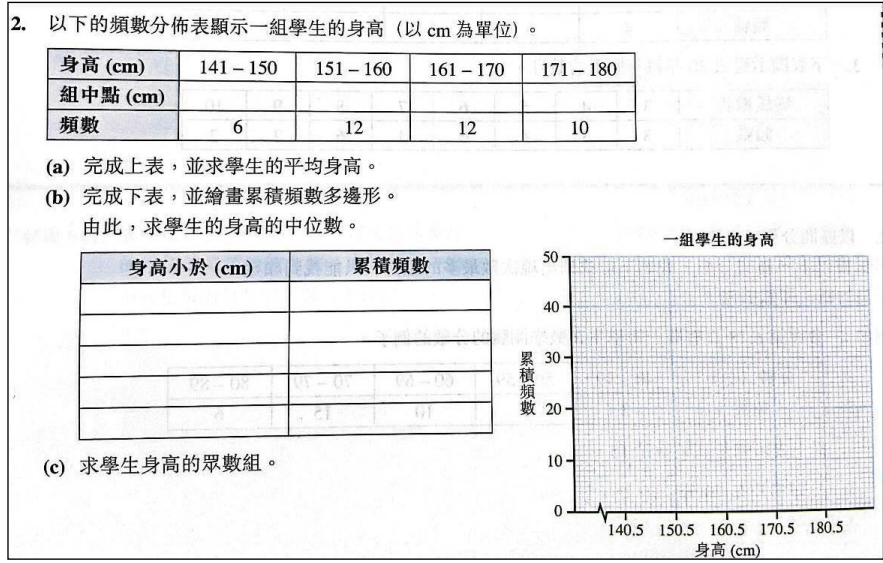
2. 以下的頻數分佈表顯示一組學生的身高（以 cm 為單位）。

| 身高 (cm) | 141 – 150 | 151 – 160 | 161 – 170 | 171 – 180 |
|---|---|---|---|---|
| 組中點 (cm) | | | | |
| 頻數 | 6 | 12 | 12 | 10 |

(a) 完成上表，並求學生的平均身高。
(b) 完成下表，並繪畫累積頻數多邊形。
由此，求學生的身高的中位數。

| 身高小於 (cm) | 累積頻數 |
|---|---|
| | |
| | |
| | |
| | |
| | |

(c) 求學生身高的眾數組。

一組學生的身高

累積頻數

50
40
30
20
10
0

140.5 150.5 160.5 170.5 180.5
身高 (cm)